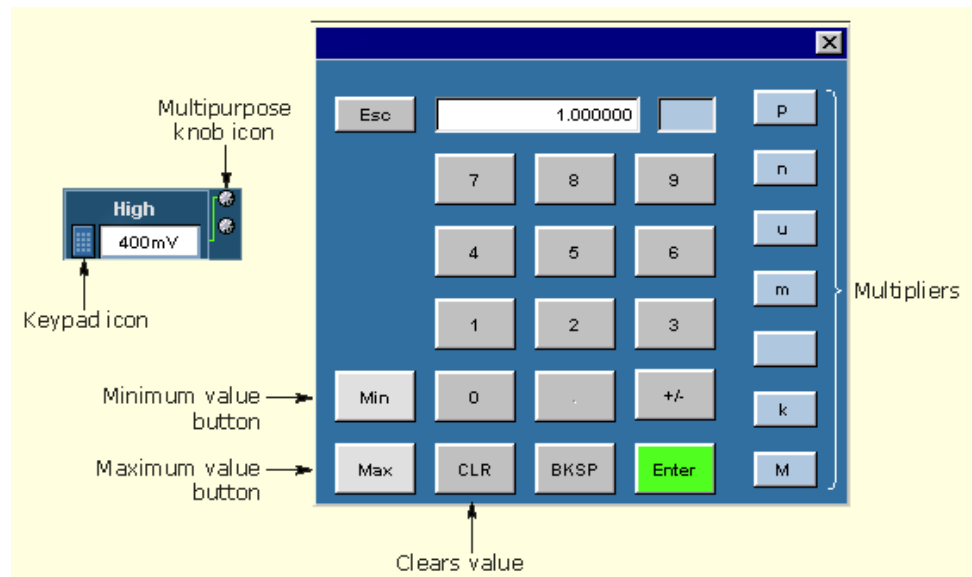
Multipurpose knob icon

High

400mV

Keypad icon

Minimum value button

Maximum value button

Esc

1.000000

7 8 9

4 5 6

1 2 3

Min 0 . +/-

Max CLR BKSP Enter

p

n

u

m

k

M

Multipliers

Clears value